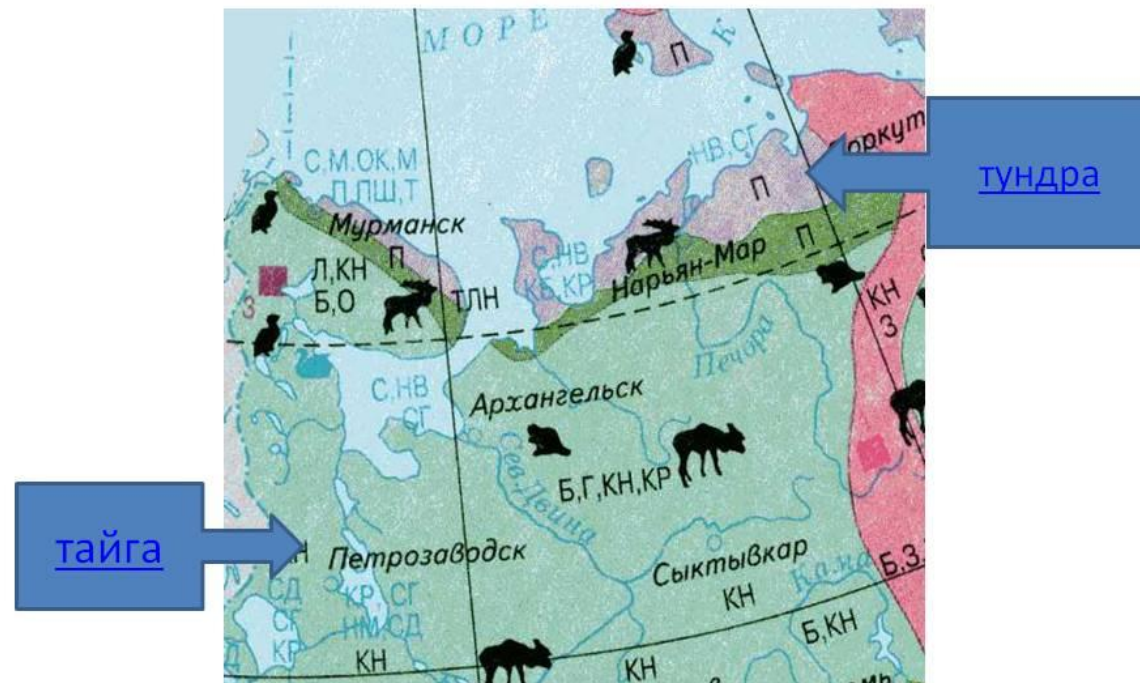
МОРЕ
П
К
Воркут
С,М,ОК,М
П,ПШ,Т
НВ,СГ
П
тундра
Мурманск
Л,КН
Б,О
П
ТЛН
С,НВ
КБ,КР
Нарьян-Мар
П
КН
З
З
С,НВ
СГ
Архангельск
Печора
Сев. Двина
Б,Г,КН,КР
тайга
Н
Петрозаводск
СД
СГ
КР
КР, СГ
НМ,СД
Сыктывкар
КН
Кама
Б,З
Б,КН
КН
КН